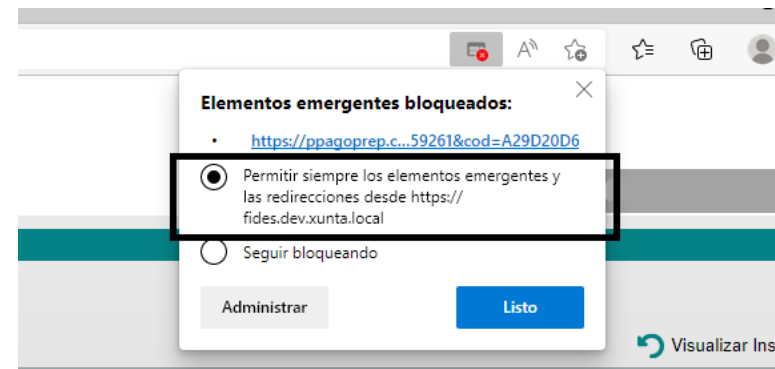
Elementos emergentes bloqueados:

• https://ppagoprep.c...59261&cod=A29D20D6

Permitir siempre los elementos emergentes y las redirecciones desde https://fides.dev.xunta.local

Seguir bloqueando

Administrar

Listo

Visualizar Ins